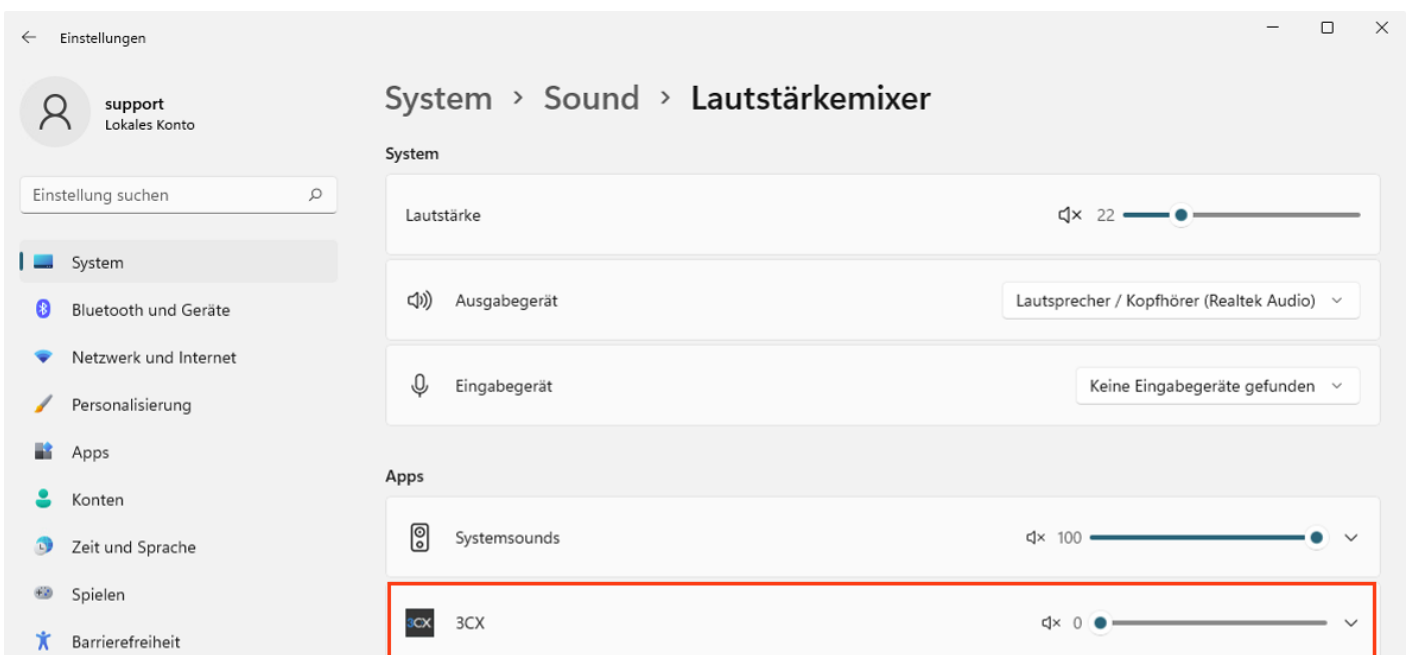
Einstellungen

support
Lokales Konto

Einstellung suchen

System
Bluetooth und Geräte
Netzwerk und Internet
Personalisierung
Apps
Konten
Zeit und Sprache
Spielen
Barrierefreiheit

System › Sound › Lautstärkemixer

System

Lautstärke 22

Ausgabegerät Lautsprecher / Kopfhörer (Realtek Audio)

Eingabegerät Keine Eingabegeräte gefunden

Apps

Systemsounds 100

3CX 3CX 0